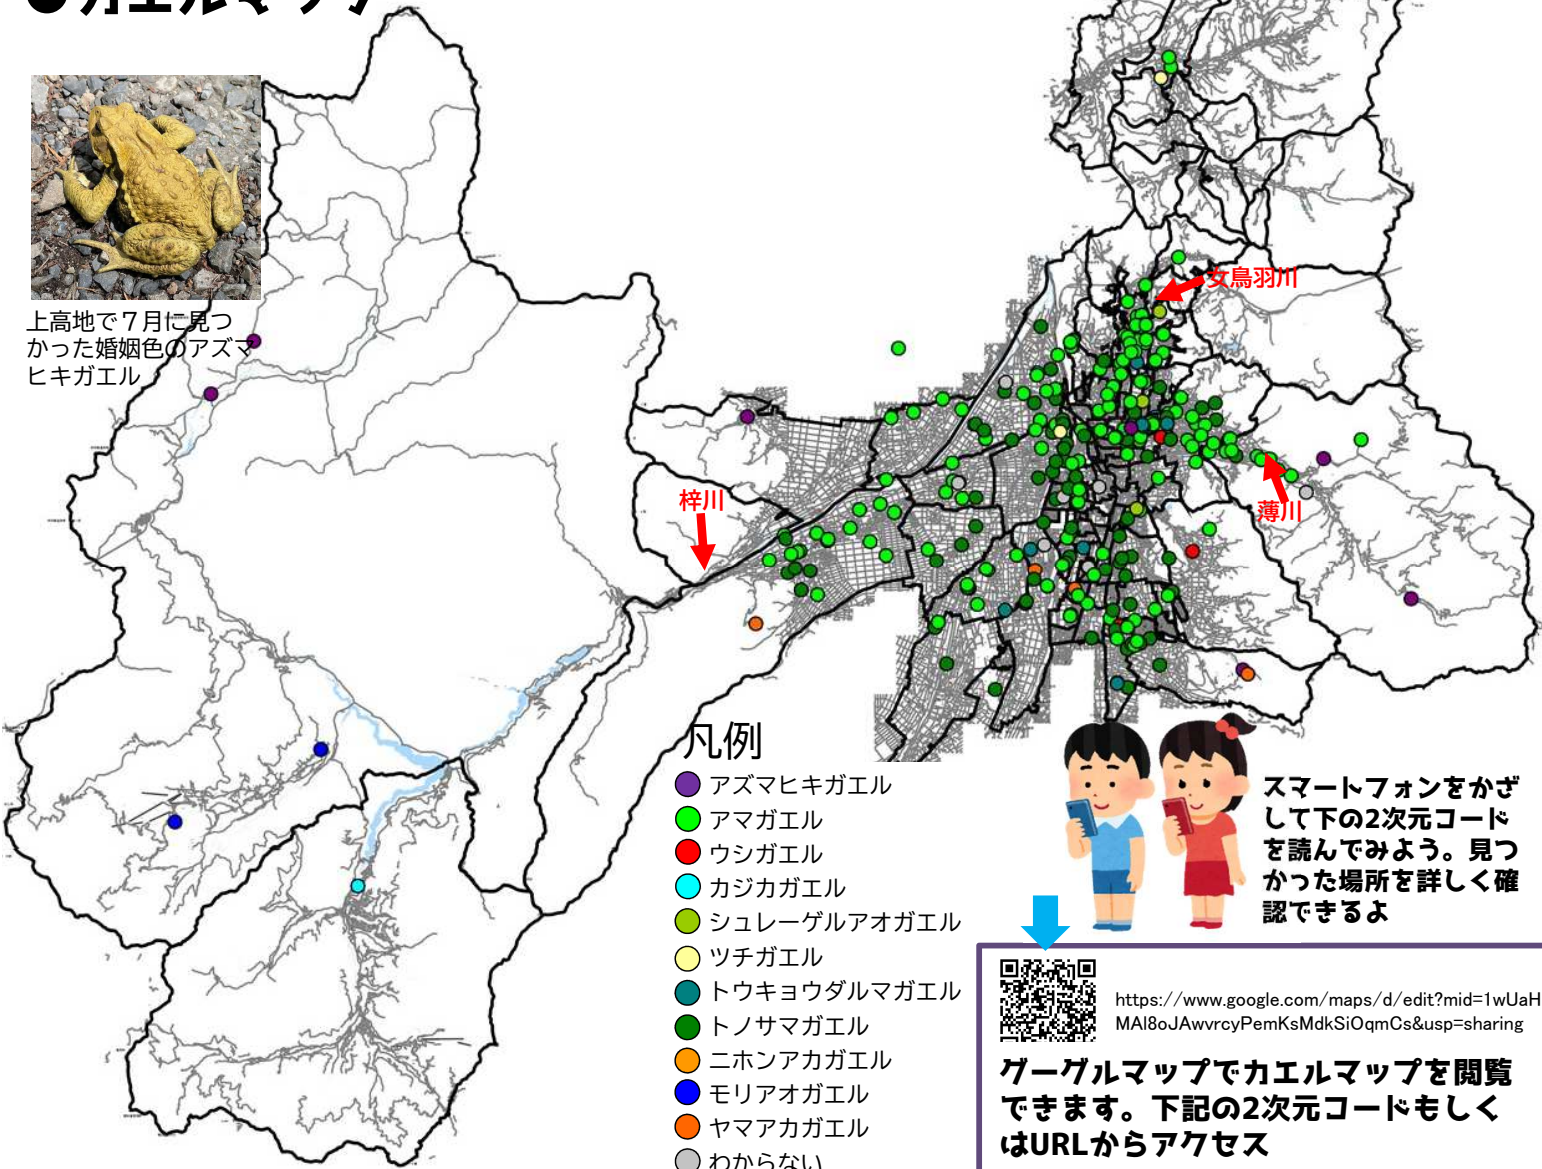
●カエルマップ

上高地で７月に見つかった婚姻色のアズマヒキガエル

女鳥羽川

梓川

薄川

凡例
アズマヒキガエル
アマガエル
ウシガエル
カジカガエル
シュレーゲルアオガエル
ツチガエル
トウキョウダルマガエル
トノサマガエル
ニホンアカガエル
モリアオガエル
ヤマアカガエル
わからない

スマートフォンをかざして下の2次元コードを読んでみよう。見つかった場所を詳しく確認できるよ

https://www.google.com/maps/d/edit?mid=1wUaHMAl8oJAwvrcyPemKsMdkSiOqmCs&usp=sharing

グーグルマップでカエルマップを閲覧できます。下記の2次元コードもしくはURLからアクセス